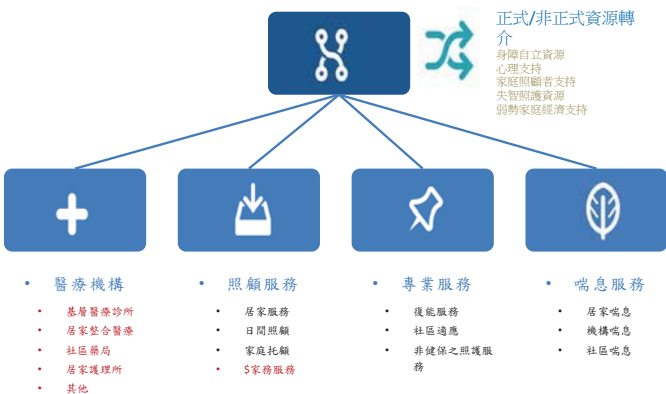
正式/非正式資源轉介
身障自立資源
心理支持
家庭照顧者支持
失智照護資源
弱勢家庭經濟支持

• 醫療機構
• 基層醫療診所
• 居家整合醫療
• 社區藥局
• 居家護理所
• 其他

• 照顧服務
• 居家服務
• 日間照顧
• 家庭托顧
• $家務服務

• 專業服務
• 復能服務
• 社區適應
• 非健保之照護服務

• 喘息服務
• 居家喘息
• 機構喘息
• 社區喘息